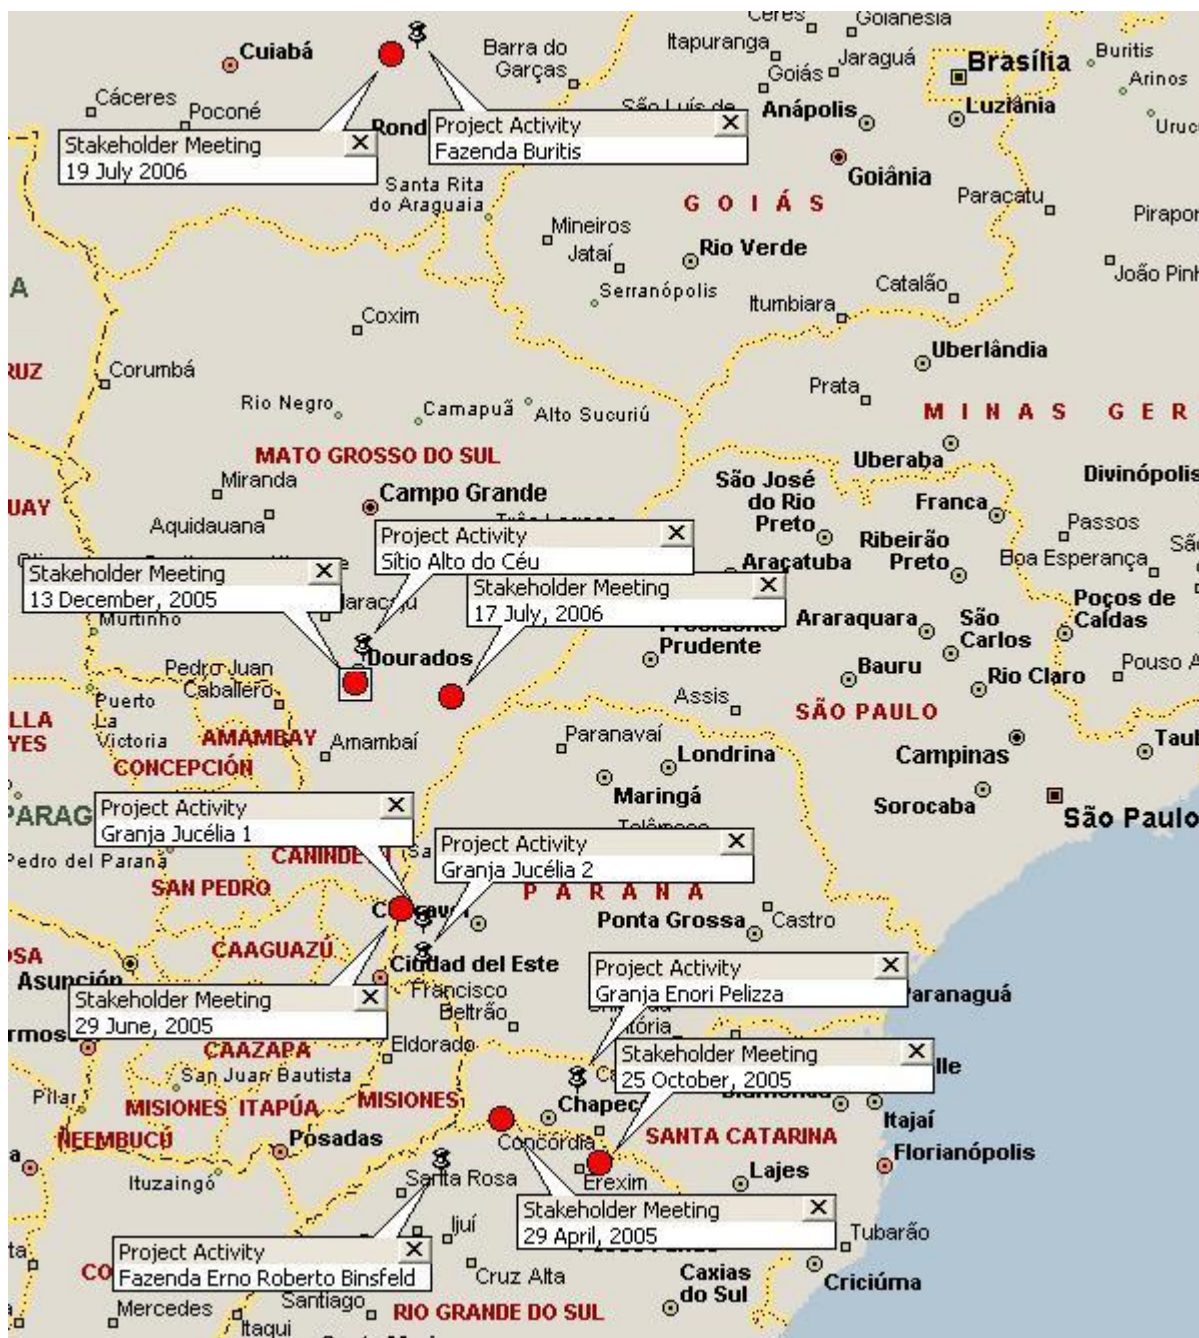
Ceres
Goianésia
Cuiabá
Barra do Garças
Itapuranga
Goiás
Jaraguá
Brasília
Buritis
Arinos
Cáceres
Poconé
São Luís de
Anápolis
Luziânia
Uruc
Stakeholder Meeting
19 July 2006
Rond
Project Activity
Fazenda Buritis
Goiânia
Santa Rita do Araguaia
G O I Á S
Paracatu
Pirapor
Mineiros
Jataí
Rio Verde
João Pinh
A
Serranópolis
Itumbiara
Catalão
Coxim
Uberlândia
RUZ
Corumbá
Prata
Rio Negro
Camapuã
Alto Sucuriú
M I N A S G E R
MATO GROSSO DO SUL
Uberaba
Divinópolis
Miranda
São José do Rio Preto
Campo Grande
Franca
UAY
Aquidauana
Passos
Ribeirão Preto
Project Activity
Sítio Alto do Céu
Três Lagoas
Araçatuba
Boa Esperança
Sã
Stakeholder Meeting
13 December, 2005
Maracaju
Stakeholder Meeting
17 July, 2006
Poços de Caldas
Murtinho
Presidente Prudente
Araraquara
São Carlos
Dourados
Pedro Juan Caballero
Bauru
Pouso A
Rio Claro
Puerto La Victoria
Assis
LLA
YES
AMAMBAY
Amambaí
SÃO PAULO
Paranavaí
Taul
CONCEPCIÓN
Londrina
Campinas
Maringá
Sorocaba
São Paulo
PARAG
Project Activity
Granja Jucélia 1
Telêmaco
Project Activity
Granja Jucélia 2
Pedro del Paraná
CANINDE
SAN PEDRO
P A R A N Á
Ponta Grossa
Castro
SA
CAAGUAZÚ
Ciudad del Este
Asunción
Project Activity
Granja Enori Pelizza
Francisco Beltrão
Paranaguá
Stakeholder Meeting
29 June, 2005
rmos
Vitória
Eldorado
CAAZAPÁ
Stakeholder Meeting
25 October, 2005
San Juan Bautista
Ille
Pilar
MISIONES
ITAPÚA
MISIONES
Chapecó
Itajaí
ÑEEMBUCÚ
Posadas
Concórdia
SANTA CATARINA
Florianópolis
Erexim
Lajes
Ituzaingó
Santa Rosa
Stakeholder Meeting
29 April, 2005
Ijuí
Tubarão
Project Activity
Fazenda Erno Roberto Binsfeld
CO
Cruz Alta
Caxias do Sul
Criciúma
Mercedes
Santiago
RIO GRANDE DO SUL
Itaqui